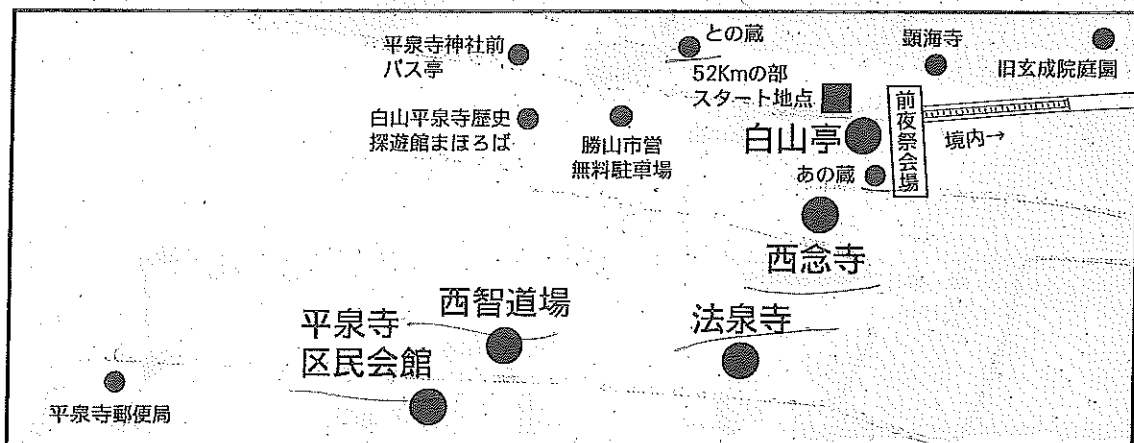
平泉寺神社前
バス亭

との蔵

顕海寺

旧玄成院庭園

52Kmの部
スタート地点

白山平泉寺歴史
探遊館まほろば

勝山市営
無料駐車場

白山亭

前夜祭会場

境内→

あの蔵

西念寺

西智道場

平泉寺
区民会館

法泉寺

平泉寺郵便局